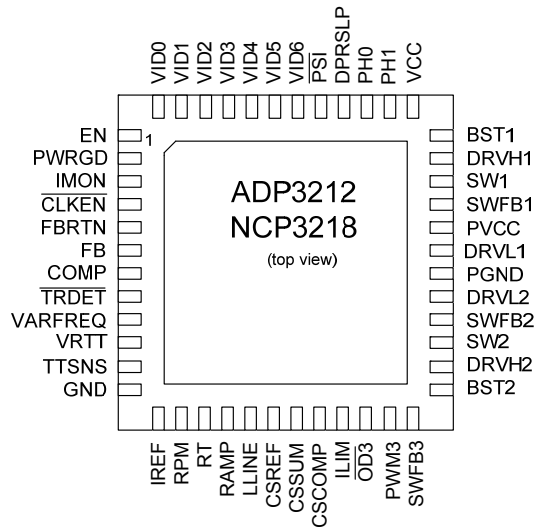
VID0 VID1 VID2 VID3 VID4 VID5 VID6 $\overline{PSI}$ DPRSLP PH0 PH1 VCC

EN
1
PWRGD
IMON
$\overline{CLKEN}$
FBRTN
FB
COMP
$\overline{TRDET}$
VARFREQ
VRTT
TTSNS
GND

ADP3212
NCP3218
(top view)

BST1
DRVH1
SW1
SWFB1
PVCC
DRVL1
PGND
DRVL2
SWFB2
SW2
DRVH2
BST2

IREF RPM RT RAMP LLINE CSREF CSSUM CSCOMP ILIM $\overline{OD3}$ PWM3 SWFB3